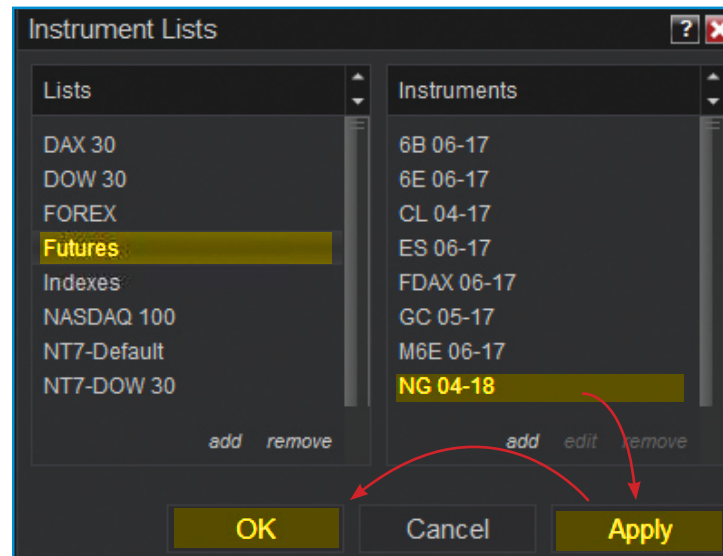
Instrument Lists

?

Lists
DAX 30
DOW 30
FOREX
Futures
Indexes
NASDAQ 100
NT7-Default
NT7-DOW 30

add remove

Instruments
6B 06-17
6E 06-17
CL 04-17
ES 06-17
FDAX 06-17
GC 05-17
M6E 06-17
NG 04-18

add edit remove

OK
Cancel
Apply